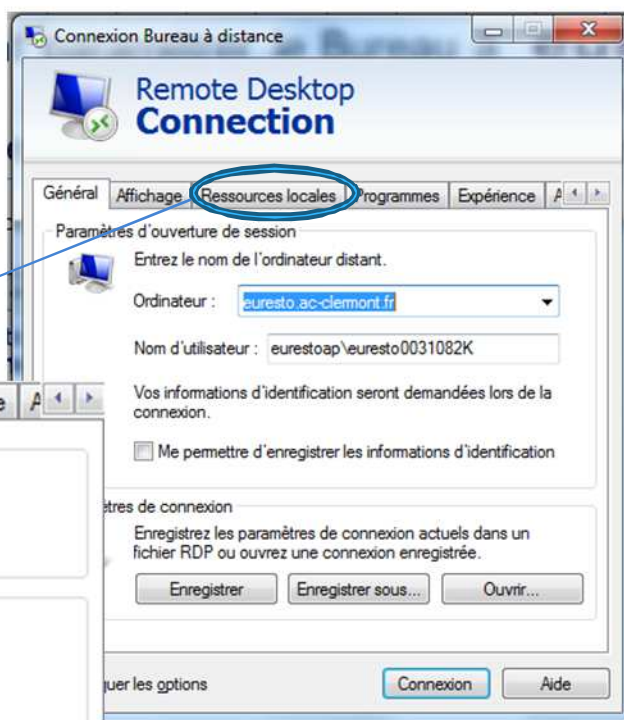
Connexion Bureau à distance

Remote Desktop
Connection

Général | Affichage | Ressources locales | Programmes | Expérience | A

Paramètres d'ouverture de session

Entrez le nom de l'ordinateur distant.

Ordinateur : euresto.ac-clermont.fr

Nom d'utilisateur : eurestoap\euresto0031082K

Vos informations d'identification seront demandées lors de la connexion.

Me permettre d'enregistrer les informations d'identification

e A

...ètres de connexion

Enregistrez les paramètres de connexion actuels dans un fichier RDP ou ouvrez une connexion enregistrée.

Enregistrer | Enregistrer sous... | Ouvrir...

...uer les options

Connexion | Aide